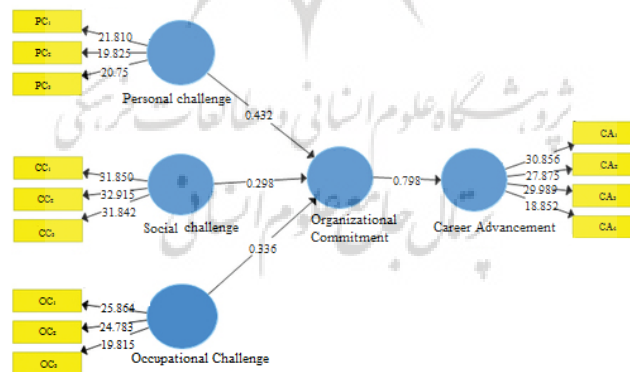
PC1
PC2
PC3
21.810
19.825
20.75
Personal challenge
0.432

ژوهشگاه علوم انسانی و مطالعات فرهنگی

CC1
CC2
CC3
31.850
32.915
31.842
Social challenge
0.298
Organizational Commitment
0.798
Career Advancement
30.856
27.875
29.989
18.852
CA1
CA2
CA3
CA4

پرتال جامع علوم انسانی

0.336
OC1
OC2
OC3
25.864
24.783
19.815
Occupational Challenge